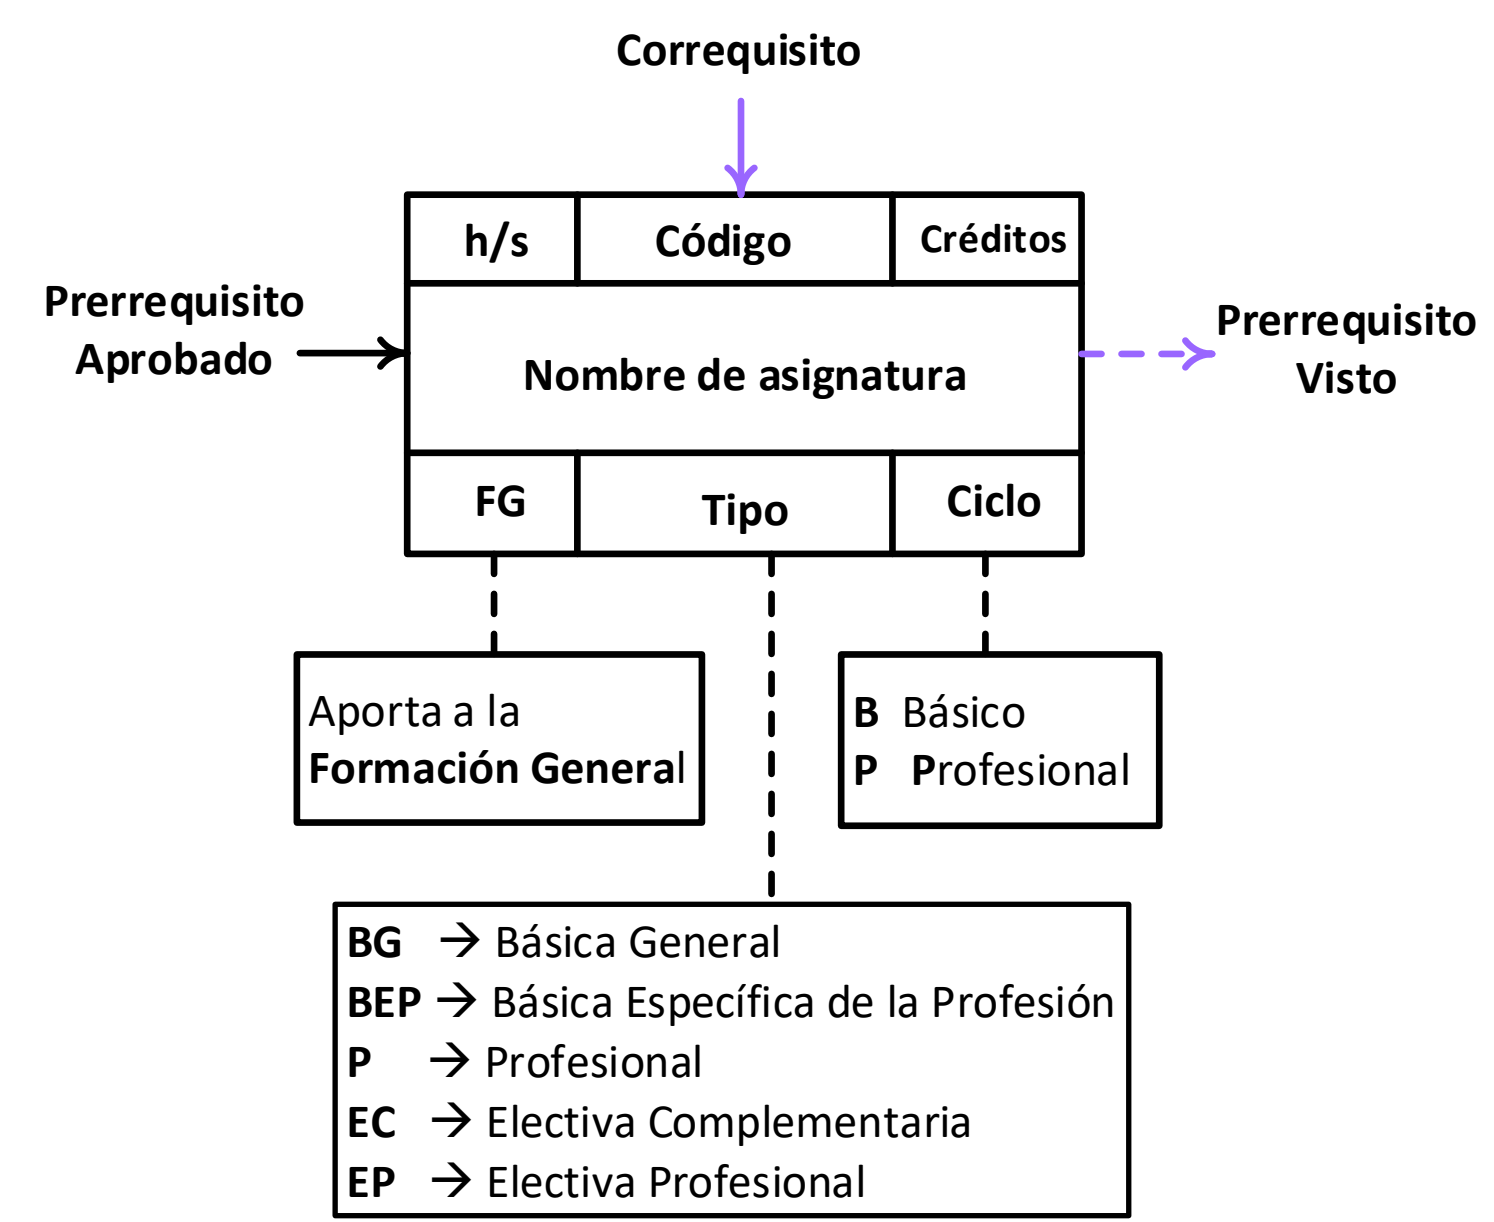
Correquisito

Prerrequisito Aprobado

| h/s | Código | Créditos |
|---|---|---|
| Nombre de asignatura | | |
| FG | Tipo | Ciclo |

Prerrequisito Visto

Aporta a la **Formación General**

**B** Básico
**P** Profesional

**BG** → Básica General
**BEP** → Básica Específica de la Profesión
**P** → Profesional
**EC** → Electiva Complementaria
**EP** → Electiva Profesional